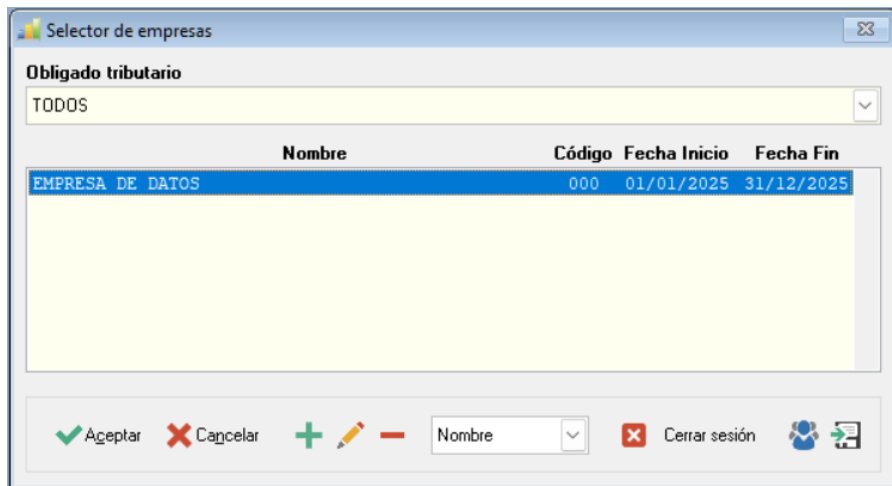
Selector de empresas

Obligado tributario

TODOS

| Nombre | Código | Fecha Inicio | Fecha Fin |
|---|---|---|---|
| EMPRESA DE DATOS | 000 | 01/01/2025 | 31/12/2025 |

Aceptar Cancelar Nombre Cerrar sesión